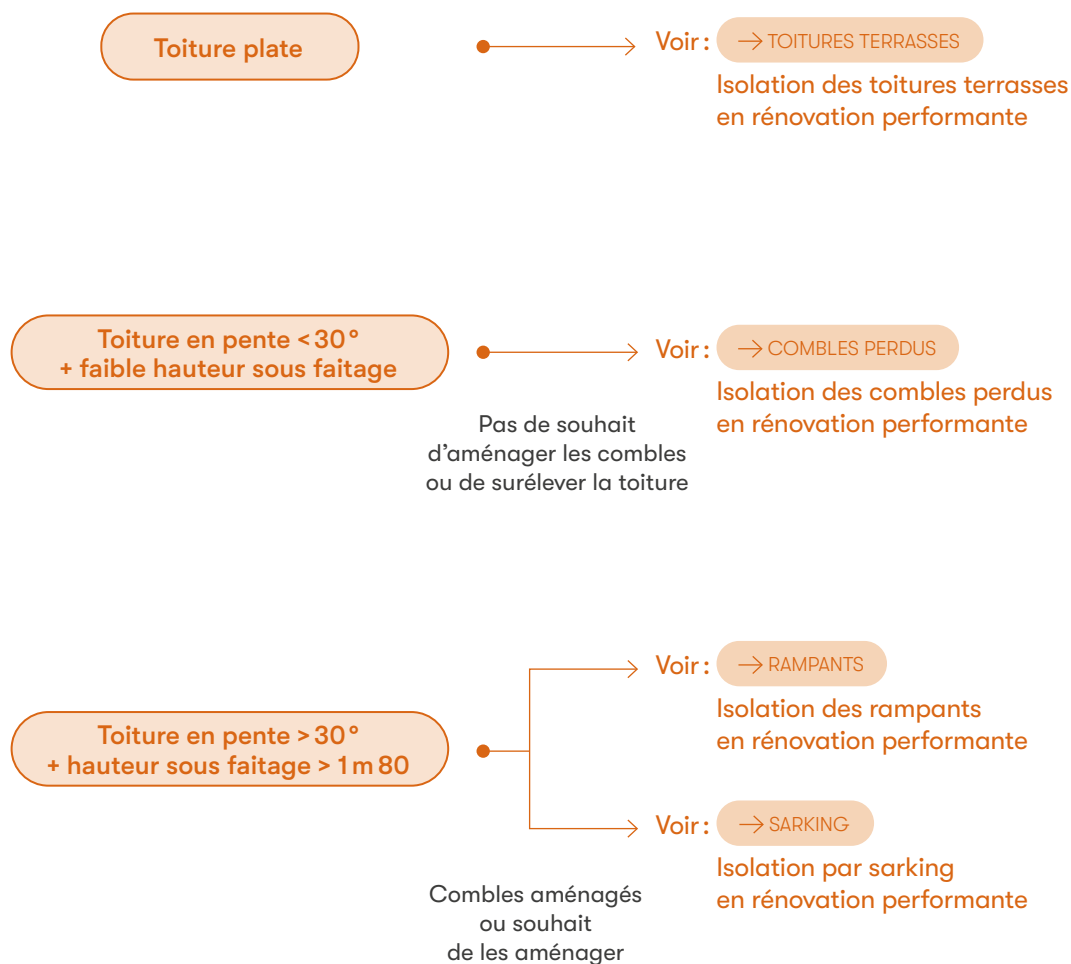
Toiture plate

Voir : → TOITURES TERRASSES
Isolation des toitures terrasses en rénovation performante

Toiture en pente < 30 ° + faible hauteur sous faitage

Pas de souhait d'aménager les combles ou de surélever la toiture

Voir : → COMBLES PERDUS
Isolation des combles perdus en rénovation performante

Toiture en pente > 30 ° + hauteur sous faitage > 1 m 80

Combles aménagés ou souhait de les aménager

Voir : → RAMPANTS
Isolation des rampants en rénovation performante

Voir : → SARKING
Isolation par sarking en rénovation performante